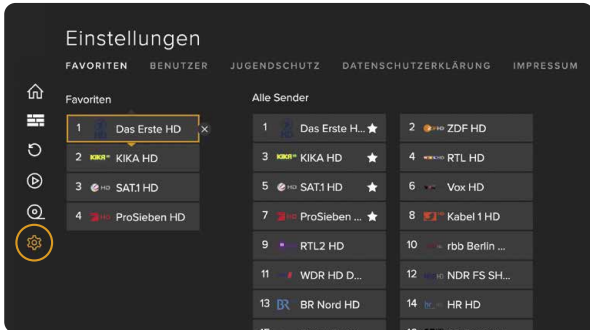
Einstellungen

FAVORITEN BENUTZER JUGENDSCHUTZ DATENSCHUTZERKLÄRUNG IMPRESSUM

Favoriten

1 Das Erste HD
2 KIKA HD
3 SAT.1 HD
4 ProSieben HD

Alle Sender

1 Das Erste H...
2 ZDF HD
3 KIKA HD
4 RTL HD
5 SAT.1 HD
6 Vox HD
7 ProSieben ...
8 Kabel 1 HD
9 RTL2 HD
10 rbb Berlin ...
11 WDR HD D...
12 NDR FS SH...
13 BR Nord HD
14 HR HD